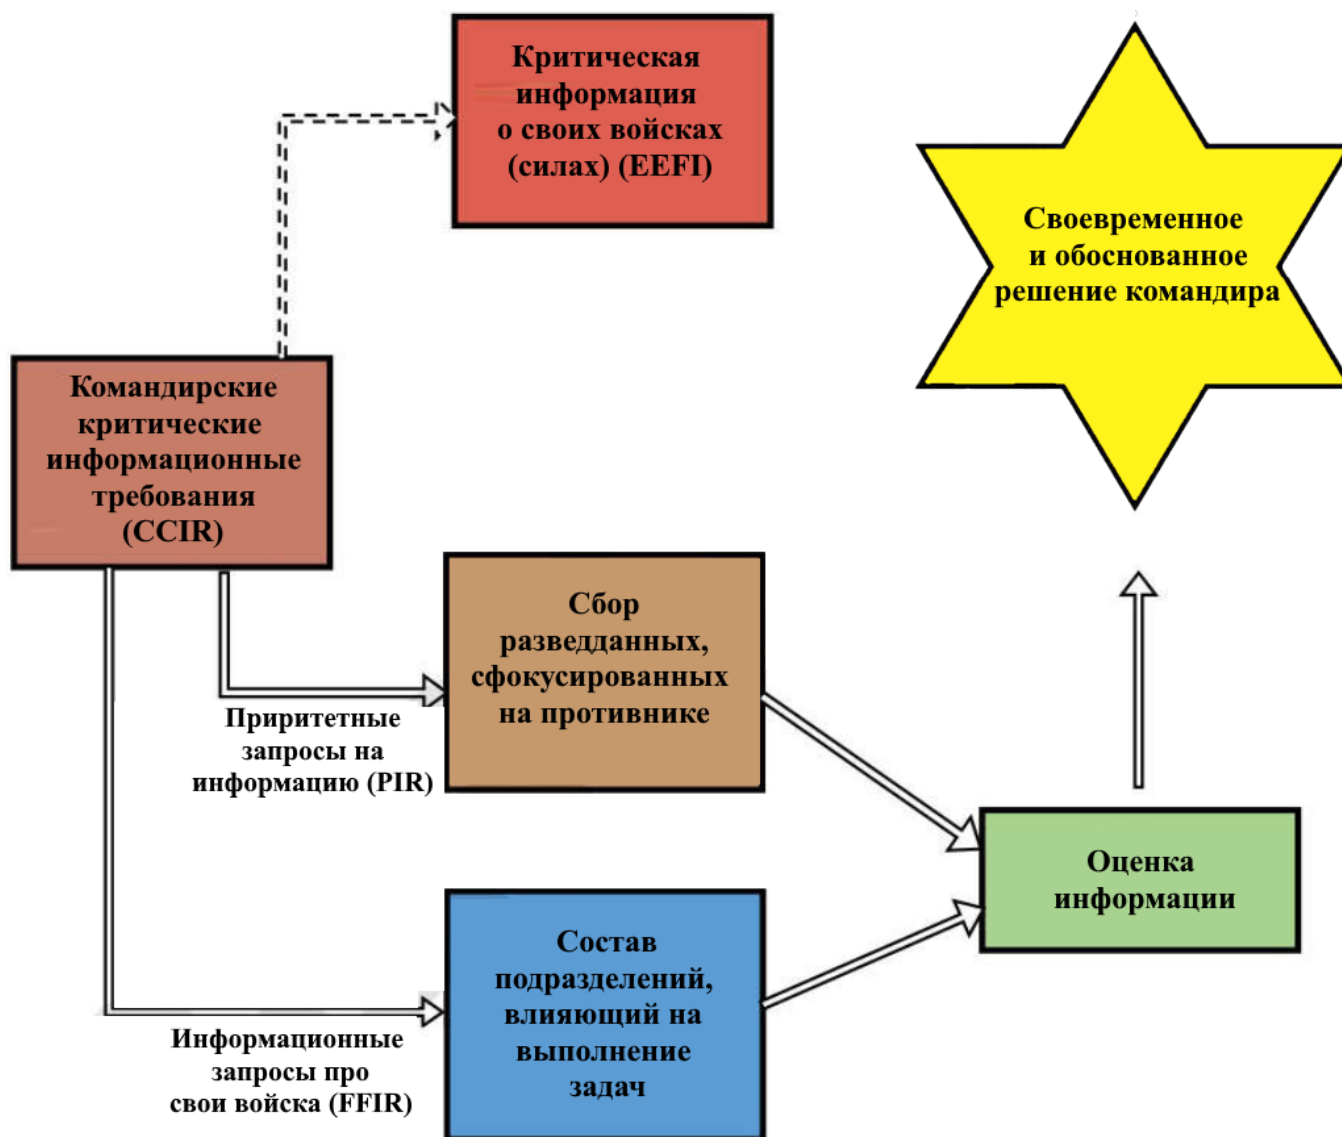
Критическая информация о своих войсках (силах) (EEFI)

Своевременное и обоснованное решение командира

Командирские критические информационные требования (CCIR)

Сбор разведданных, сфокусированных на противнике

Прирitетные запросы на информацию (PIR)

Оценка информации

Состав подразделений, влияющий на выполнение задач

Информационные запросы про свои войска (FFIR)